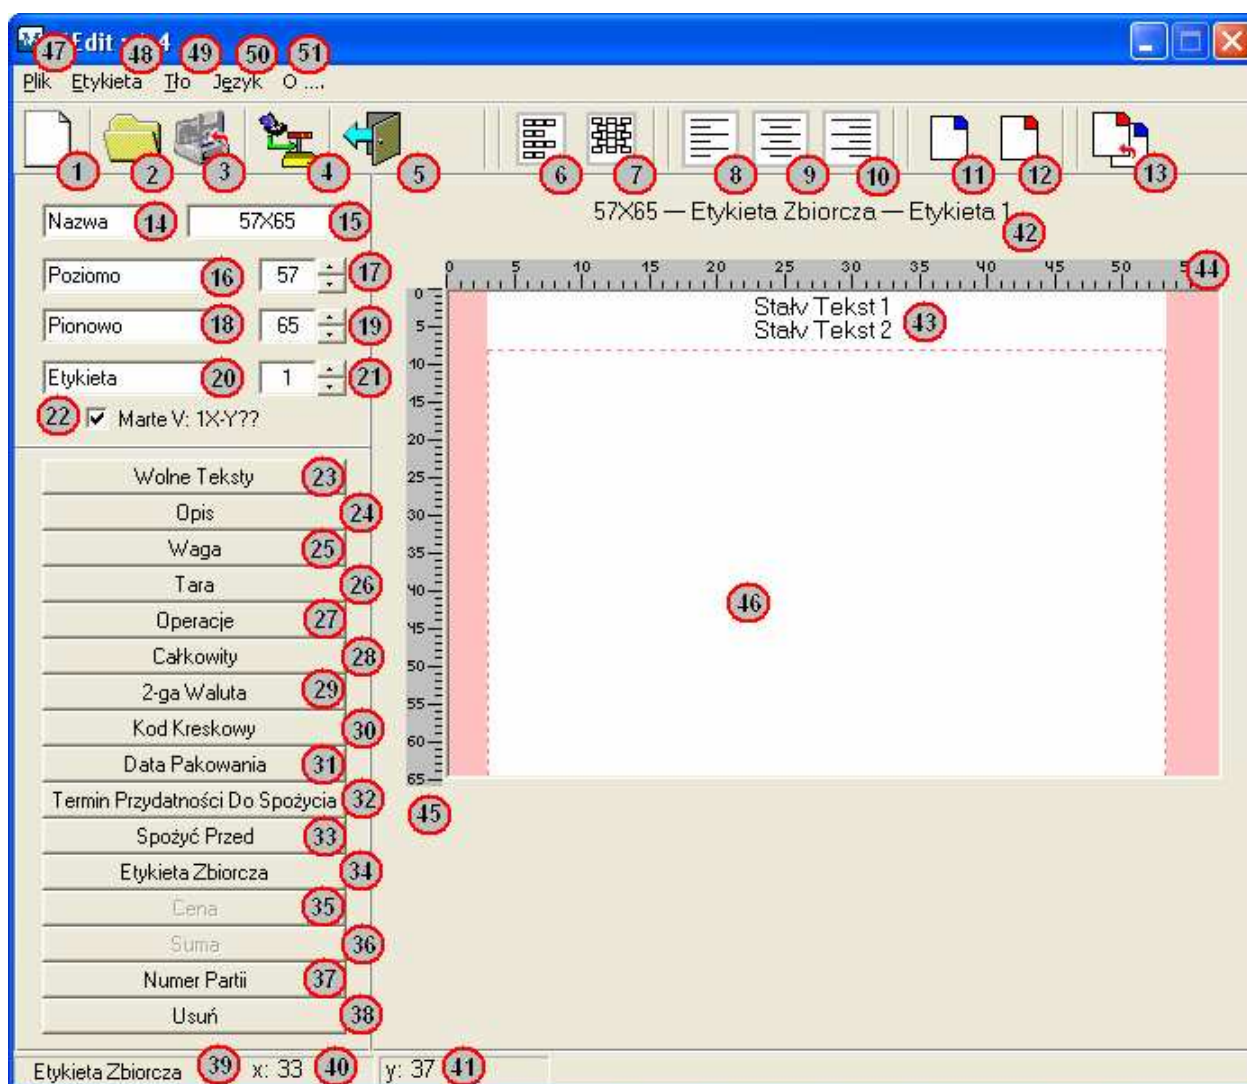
Edit 4 47 48 49 50 51
Plik Etykieta Tło Język O ....

1 2 3 4 5 6 7 8 9 10 11 12 13

Nazwa 14 57X65 15
Poziomo 16 57 17
Pionowo 18 65 19
Etykieta 20 1 21
22 Marte V: 1X-Y??

57X65 — Etykieta Zbiorcza — Etykieta 1 42

0 5 10 15 20 25 30 35 40 45 50 5 44

Stały Tekst 1
Stały Tekst 2 43

0 5 10 15 20 25 30 35 40 45 50 55 60 65

46

45

Wolne Teksty 23
Opis 24
Waga 25
Tara 26
Operacje 27
Całkowity 28
2-ga Waluta 29
Kod Kreskowy 30
Data Pakowania 31
Termin Przydatności Do Spożycia 32
Spożyć Przed 33
Etykieta Zbiorcza 34
Cena 35
Suma 36
Numer Partii 37
Usuń 38

Etykieta Zbiorcza 39 x: 33 40 y: 37 41